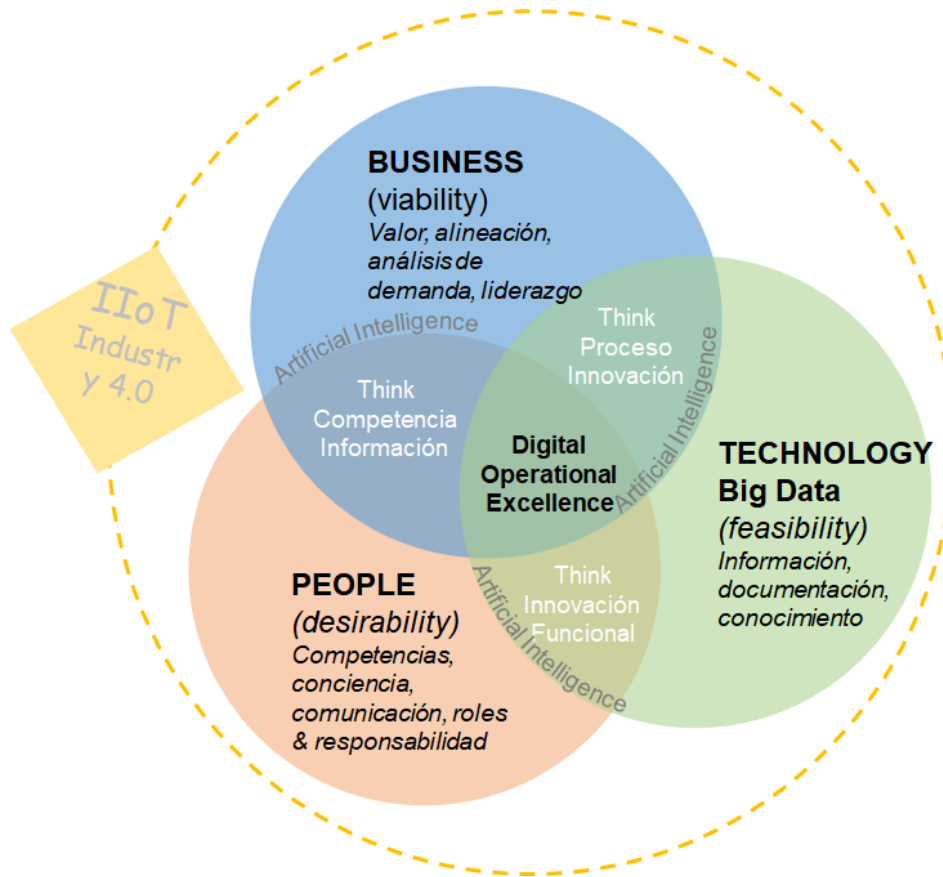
BUSINESS
(viability)
Valor, alineación, análisis de demanda, liderazgo

IIoT
Industr
y 4.0

Artificial Intelligence

Think
Proceso
Innovación

Artificial Intelligence

Think
Competencia
Información

Digital
Operational
Excellence

TECHNOLOGY
Big Data
(feasibility)
Información, documentación, conocimiento

PEOPLE
(desirability)
Competencias, conciencia, comunicación, roles & responsabilidad

Think
Innovación
Funcional

Artificial Intelligence